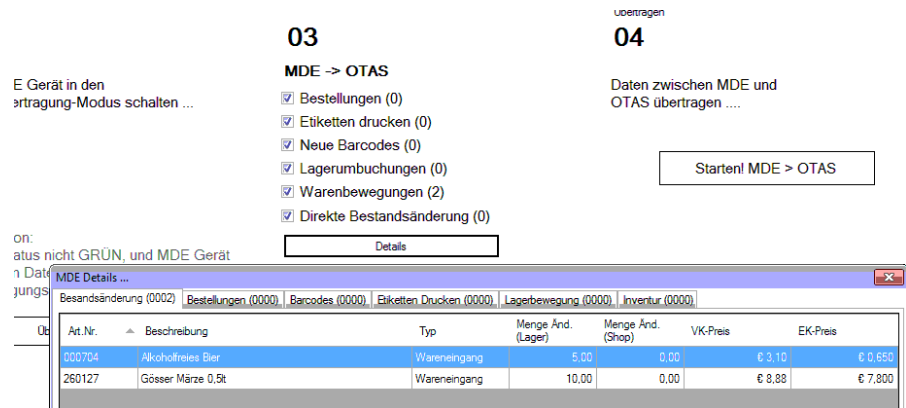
Übertragen

03

04

E Gerät in den
ertragung-Modus schalten ...

MDE -> OTAS

Bestellungen (0)
Etiketten drucken (0)
Neue Barcodes (0)
Lagerumbuchungen (0)
Warenbewegungen (2)
Direkte Bestandsänderung (0)

Details

Daten zwischen MDE und
OTAS übertragen ....

Starten! MDE > OTAS

on:
atus nicht GRÜN, und MDE Gerät
n Date
gungs

Üb

MDE Details ...

Besandsänderung (0002) | Bestellungen (0000) | Barcodes (0000) | Etiketten Drucken (0000) | Lagerbewegung (0000) | Inventur (0000)

| Art.Nr. | Beschreibung | Typ | Menge Änd. (Lager) | Menge Änd. (Shop) | VK-Preis | EK-Preis |
|---|---|---|---|---|---|---|
| 000704 | Alkoholfreies Bier | Wareneingang | 5,00 | 0,00 | € 3,10 | € 0,650 |
| 260127 | Gösser Märze 0,5lt | Wareneingang | 10,00 | 0,00 | € 8,88 | € 7,800 |